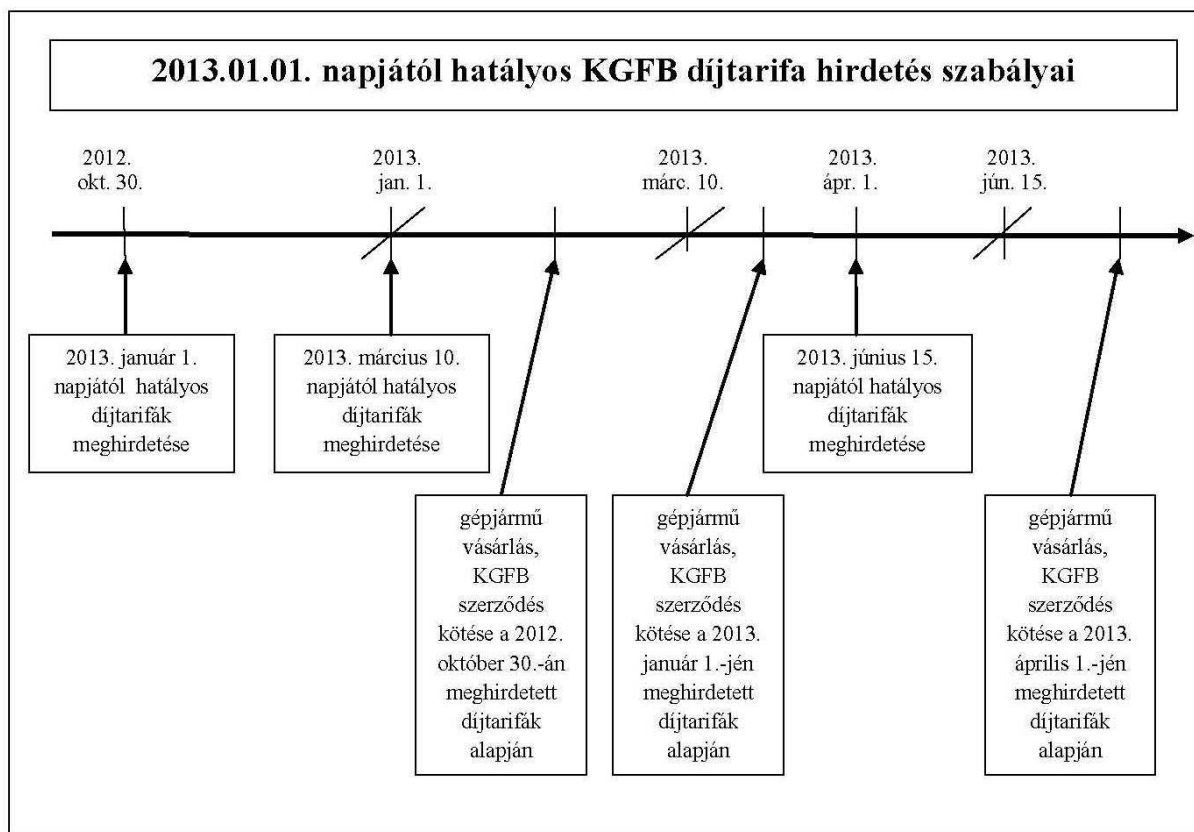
2013.01.01. napjától hatályos KGFB díjtarifa hirdetés szabályai

2012. okt. 30.

2013. jan. 1.

2013. márc. 10.

2013. ápr. 1.

2013. jún. 15.

2013. január 1. napjától hatályos díjtarifák meghirdetése

2013. március 10. napjától hatályos díjtarifák meghirdetése

gépjármű vásárlás, KGFB szerződés kötése a 2012. október 30.-án meghirdetett díjtarifák alapján

gépjármű vásárlás, KGFB szerződés kötése a 2013. január 1.-jén meghirdetett díjtarifák alapján

2013. június 15. napjától hatályos díjtarifák meghirdetése

gépjármű vásárlás, KGFB szerződés kötése a 2013. április 1.-jén meghirdetett díjtarifák alapján